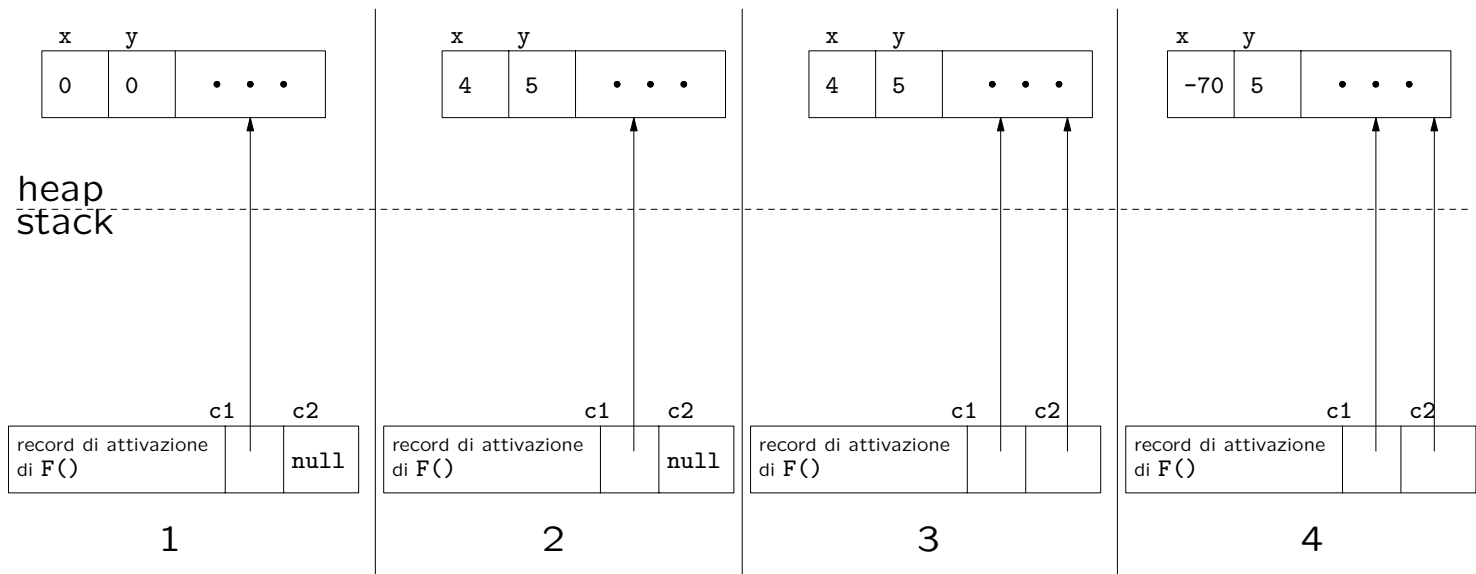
x y
0 0 • • •

heap
stack

c1 c2
record di attivazione di F() null

1

x y
4 5 • • •

c1 c2
record di attivazione di F() null

2

x y
4 5 • • •

c1 c2
record di attivazione di F()

3

x y
-70 5 • • •

c1 c2
record di attivazione di F()

4